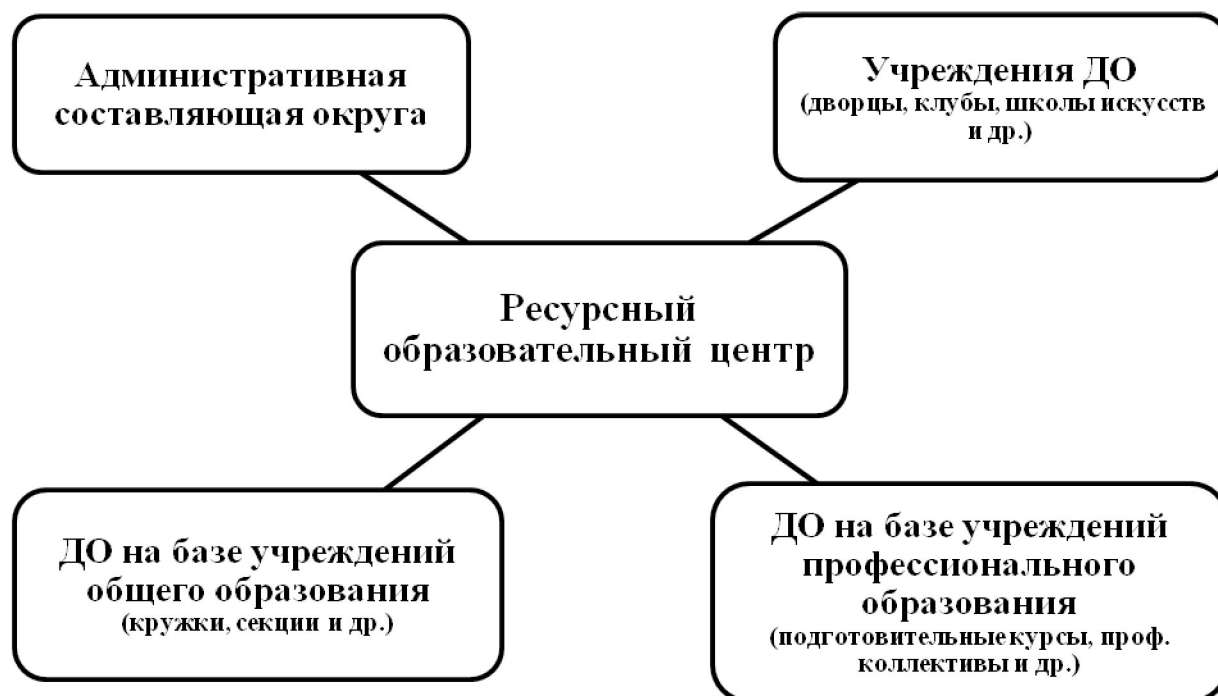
Административная составляющая округа

Учреждения ДО
(дворцы, клубы, школы искусств и др.)

Ресурсный образовательный центр

ДО на базе учреждений общего образования
(кружки, секции и др.)

ДО на базе учреждений профессионального образования
(подготовительные курсы, проф. коллективы и др.)